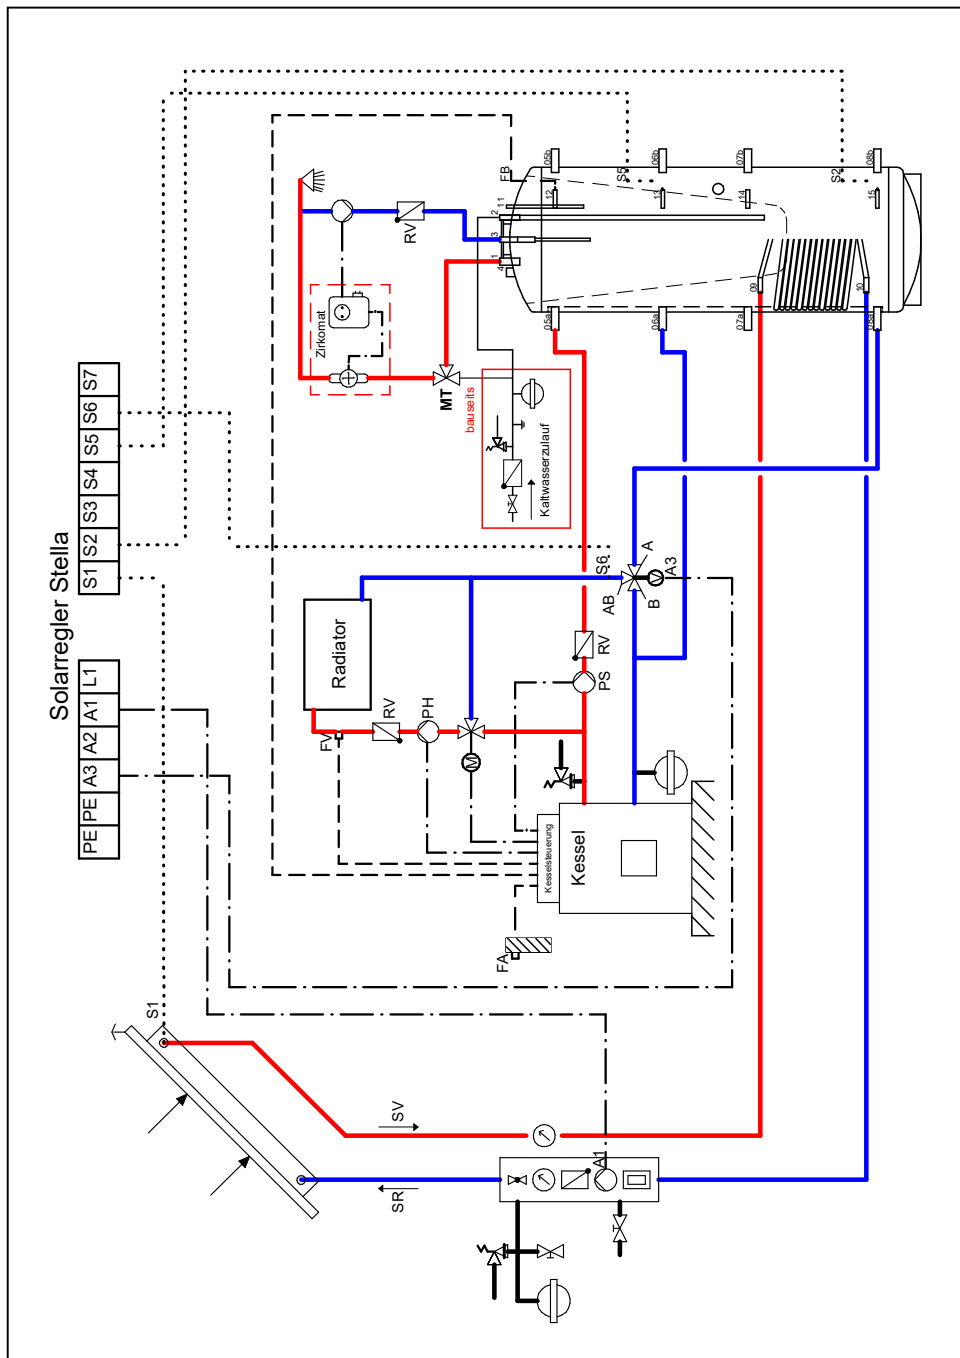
Solarregler Stella

| PE | PE | A3 | A2 | A1 | L1 |
|---|---|---|---|---|---|

| S1 | S2 | S3 | S4 | S5 | S6 | S7 |
|---|---|---|---|---|---|---|

S1
SV
SR
A1
FA
Kessel
Kesselsteuerung
Radiator
FV
RV
PH
PS
RV
AB
B
A
A3
S6
MT
bauseits
Kaltwasserzulauf
Zirkomat
RV
FB
S5
S2
05b
06b
07b
08b
05a
06a
07a
08a
09
10
11
12
13
14
15
1
2
3
4